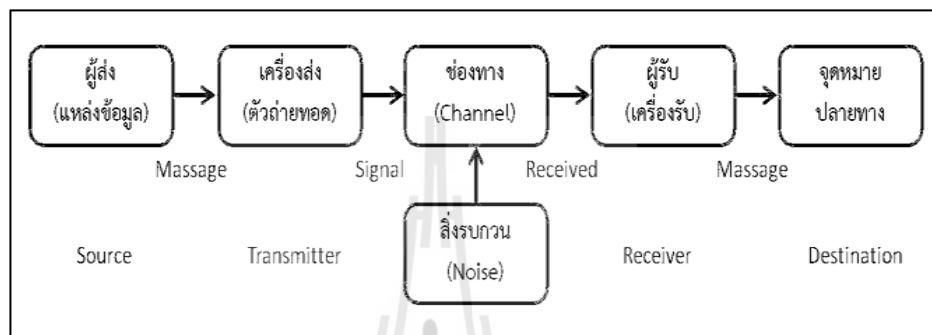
ผู้ส่ง (แหล่งข้อมูล)

เครื่องส่ง (ตัวถ่ายทอด)

ช่องทาง (Channel)

ผู้รับ (เครื่องรับ)

จุดหมายปลายทาง

Massage

Signal

Received

Massage

สิ่งรบกวน (Noise)

Source

Transmitter

Receiver

Destination